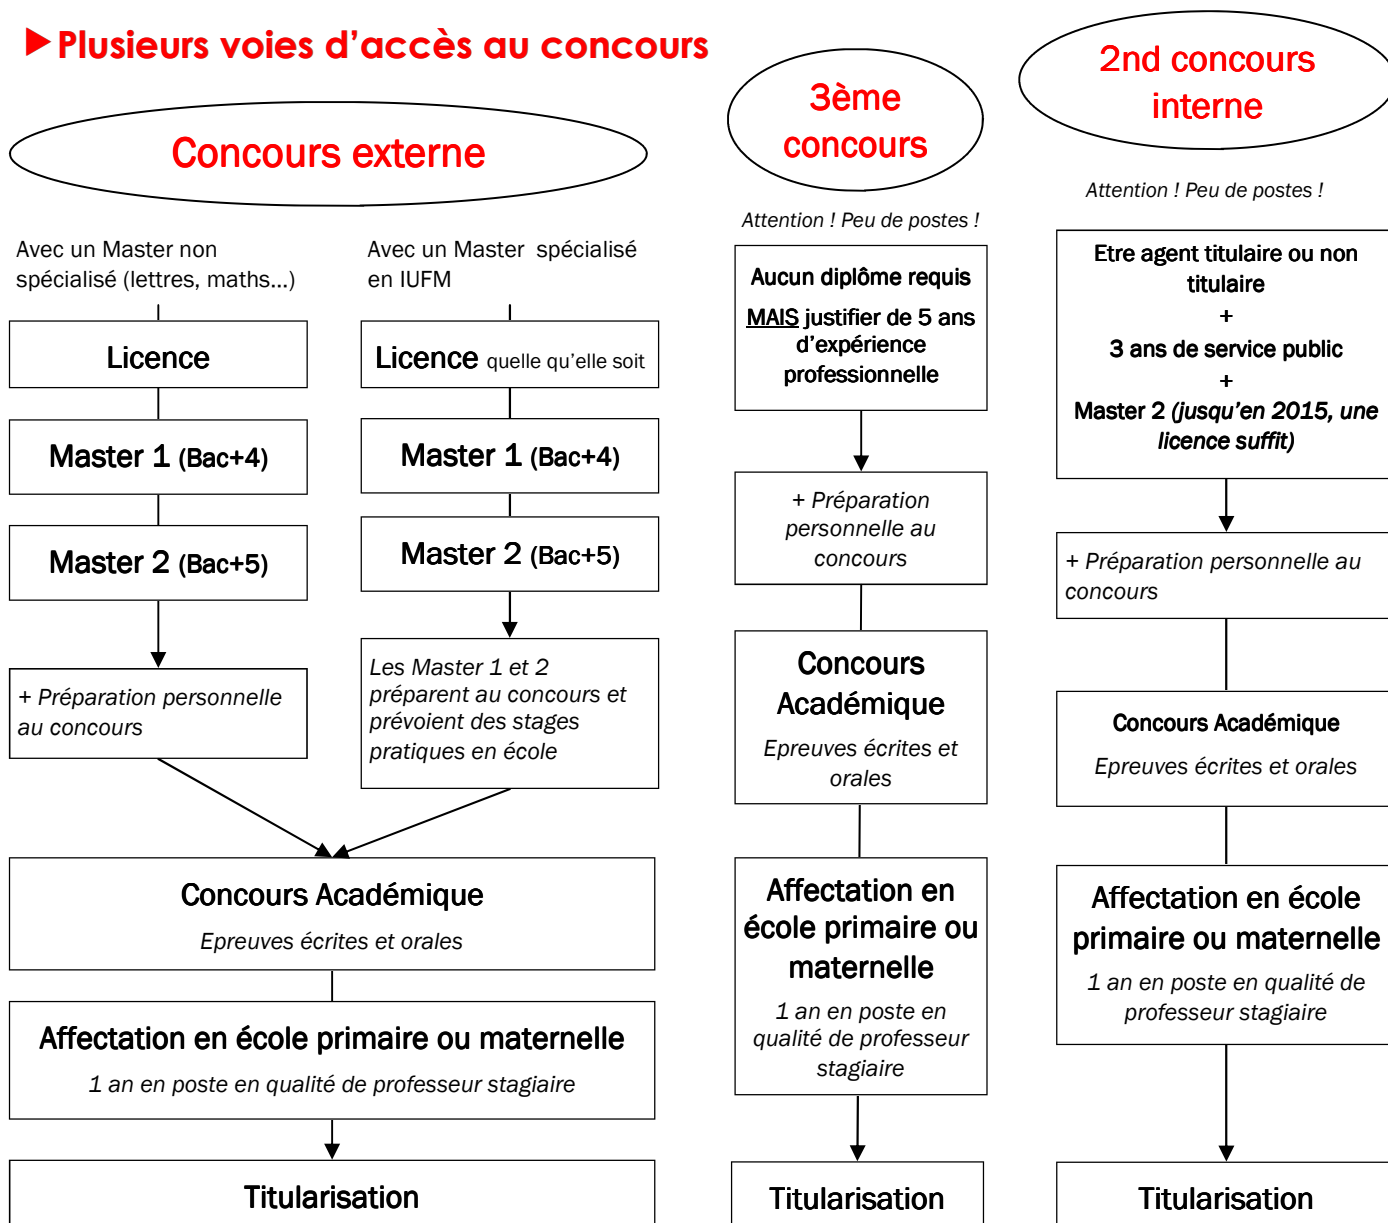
Plusieurs voies d'accès au concours

Concours externe

Avec un Master non spécialisé (lettres, maths...)

Licence

Master 1 (Bac+4)

Master 2 (Bac+5)

+ Préparation personnelle au concours

Avec un Master spécialisé en IUFM

Licence quelle qu'elle soit

Master 1 (Bac+4)

Master 2 (Bac+5)

Les Master 1 et 2 préparent au concours et prévoient des stages pratiques en école

Concours Académique

Epreuves écrites et orales

Affectation en école primaire ou maternelle

1 an en poste en qualité de professeur stagiaire

Titularisation

3ème concours

Attention ! Peu de postes !

Aucun diplôme requis

MAIS justifier de 5 ans d'expérience professionnelle

+ Préparation personnelle au concours

Concours Académique

Epreuves écrites et orales

Affectation en école primaire ou maternelle

1 an en poste en qualité de professeur stagiaire

Titularisation

2nd concours interne

Attention ! Peu de postes !

Etre agent titulaire ou non titulaire

+

3 ans de service public

+

Master 2 (jusqu'en 2015, une licence suffit)

+ Préparation personnelle au concours

Concours Académique

Epreuves écrites et orales

Affectation en école primaire ou maternelle

1 an en poste en qualité de professeur stagiaire

Titularisation